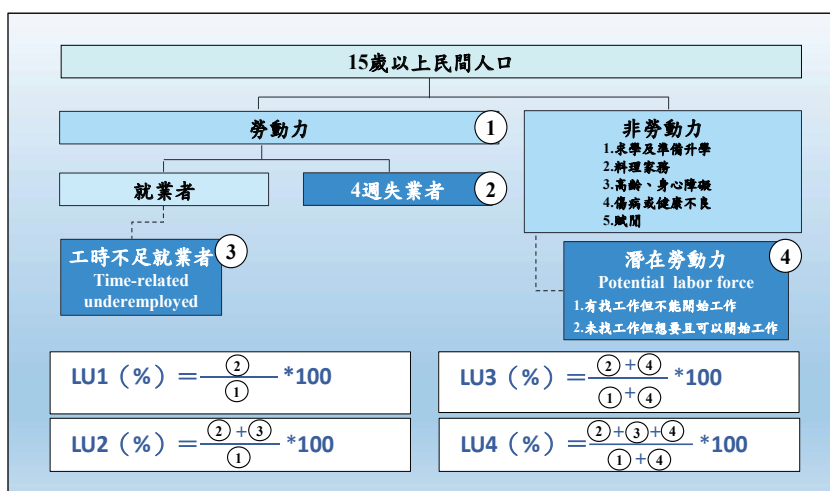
15歲以上民間人口

勞動力 ①

非勞動力
1.求學及準備升學
2.料理家務
3.高齡、身心障礙
4.傷病或健康不良
5.賦閒

就業者

4週失業者 ②

工時不足就業者 ③
Time-related underemployed

潛在勞動力 ④
Potential labor force
1.有找工作但不能開始工作
2.未找工作但想要且可以開始工作

LU1（%）$=\frac{②}{①}$*100

LU3（%）$=\frac{②+④}{①+④}$*100

LU2（%）$=\frac{②+③}{①}$*100

LU4（%）$=\frac{②+③+④}{①+④}$*100